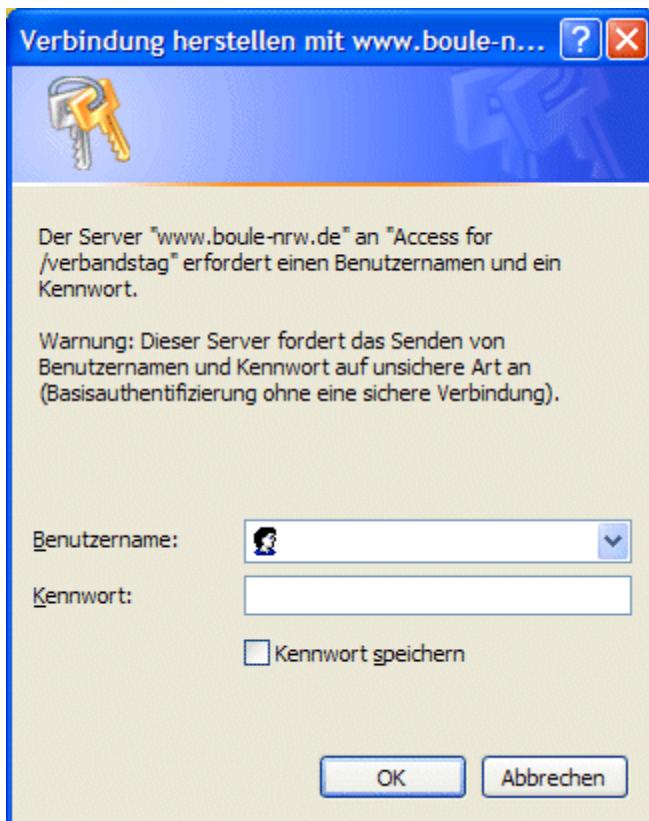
Verbindung herstellen mit www.boule-n...

Der Server "www.boule-nrw.de" an "Access for /verbandstag" erfordert einen Benutzernamen und ein Kennwort.

Warnung: Dieser Server fordert das Senden von Benutzernamen und Kennwort auf unsichere Art an (Basisauthentifizierung ohne eine sichere Verbindung).

Benutzername:

Kennwort:

Kennwort speichern

OK

Abbrechen